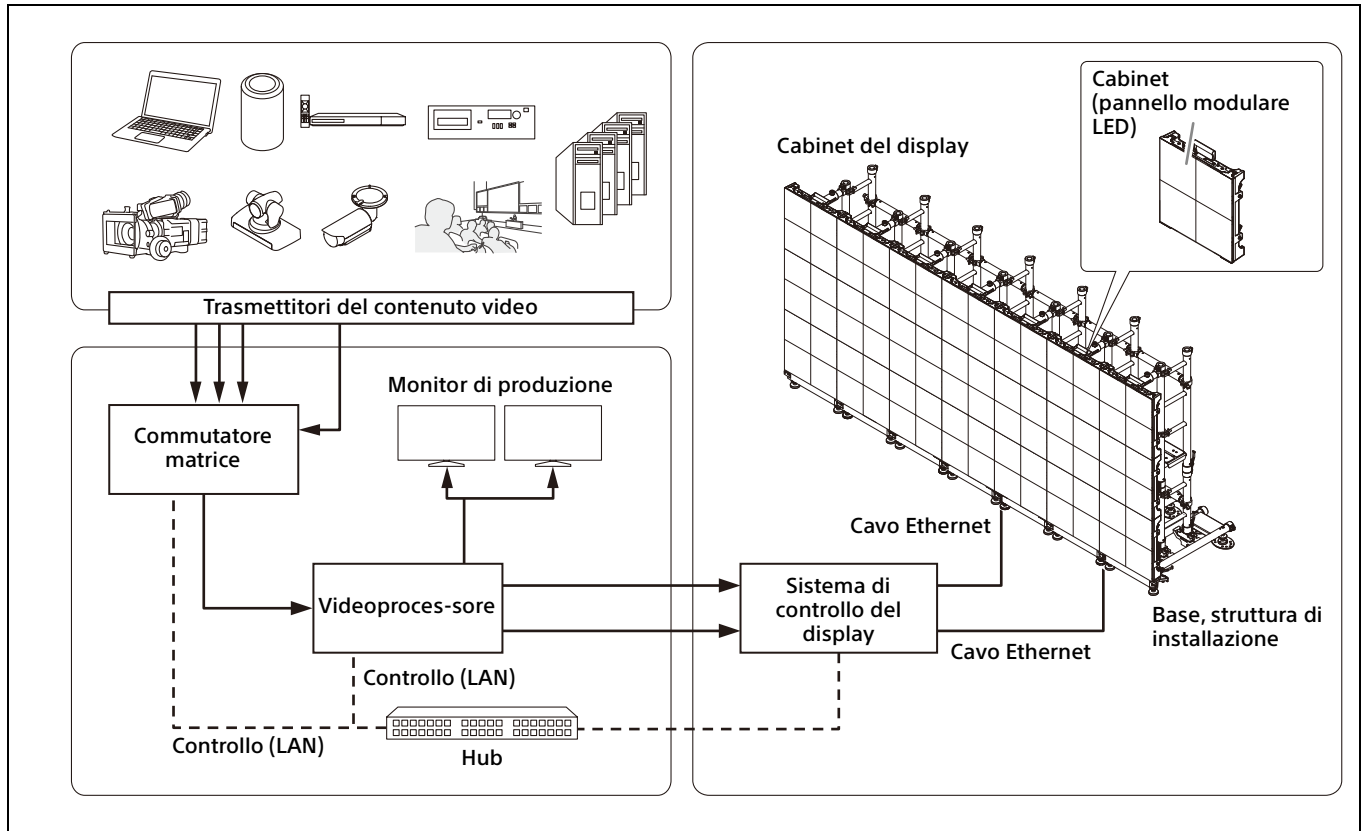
Cabinet (pannello modulare LED)

Cabinet del display

Trasmettitori del contenuto video

Monitor di produzione

Commutatore matrice

Videoproces-sore

Sistema di controllo del display

Cavo Ethernet

Cavo Ethernet

Base, struttura di installazione

Controllo (LAN)

Controllo (LAN)

Hub